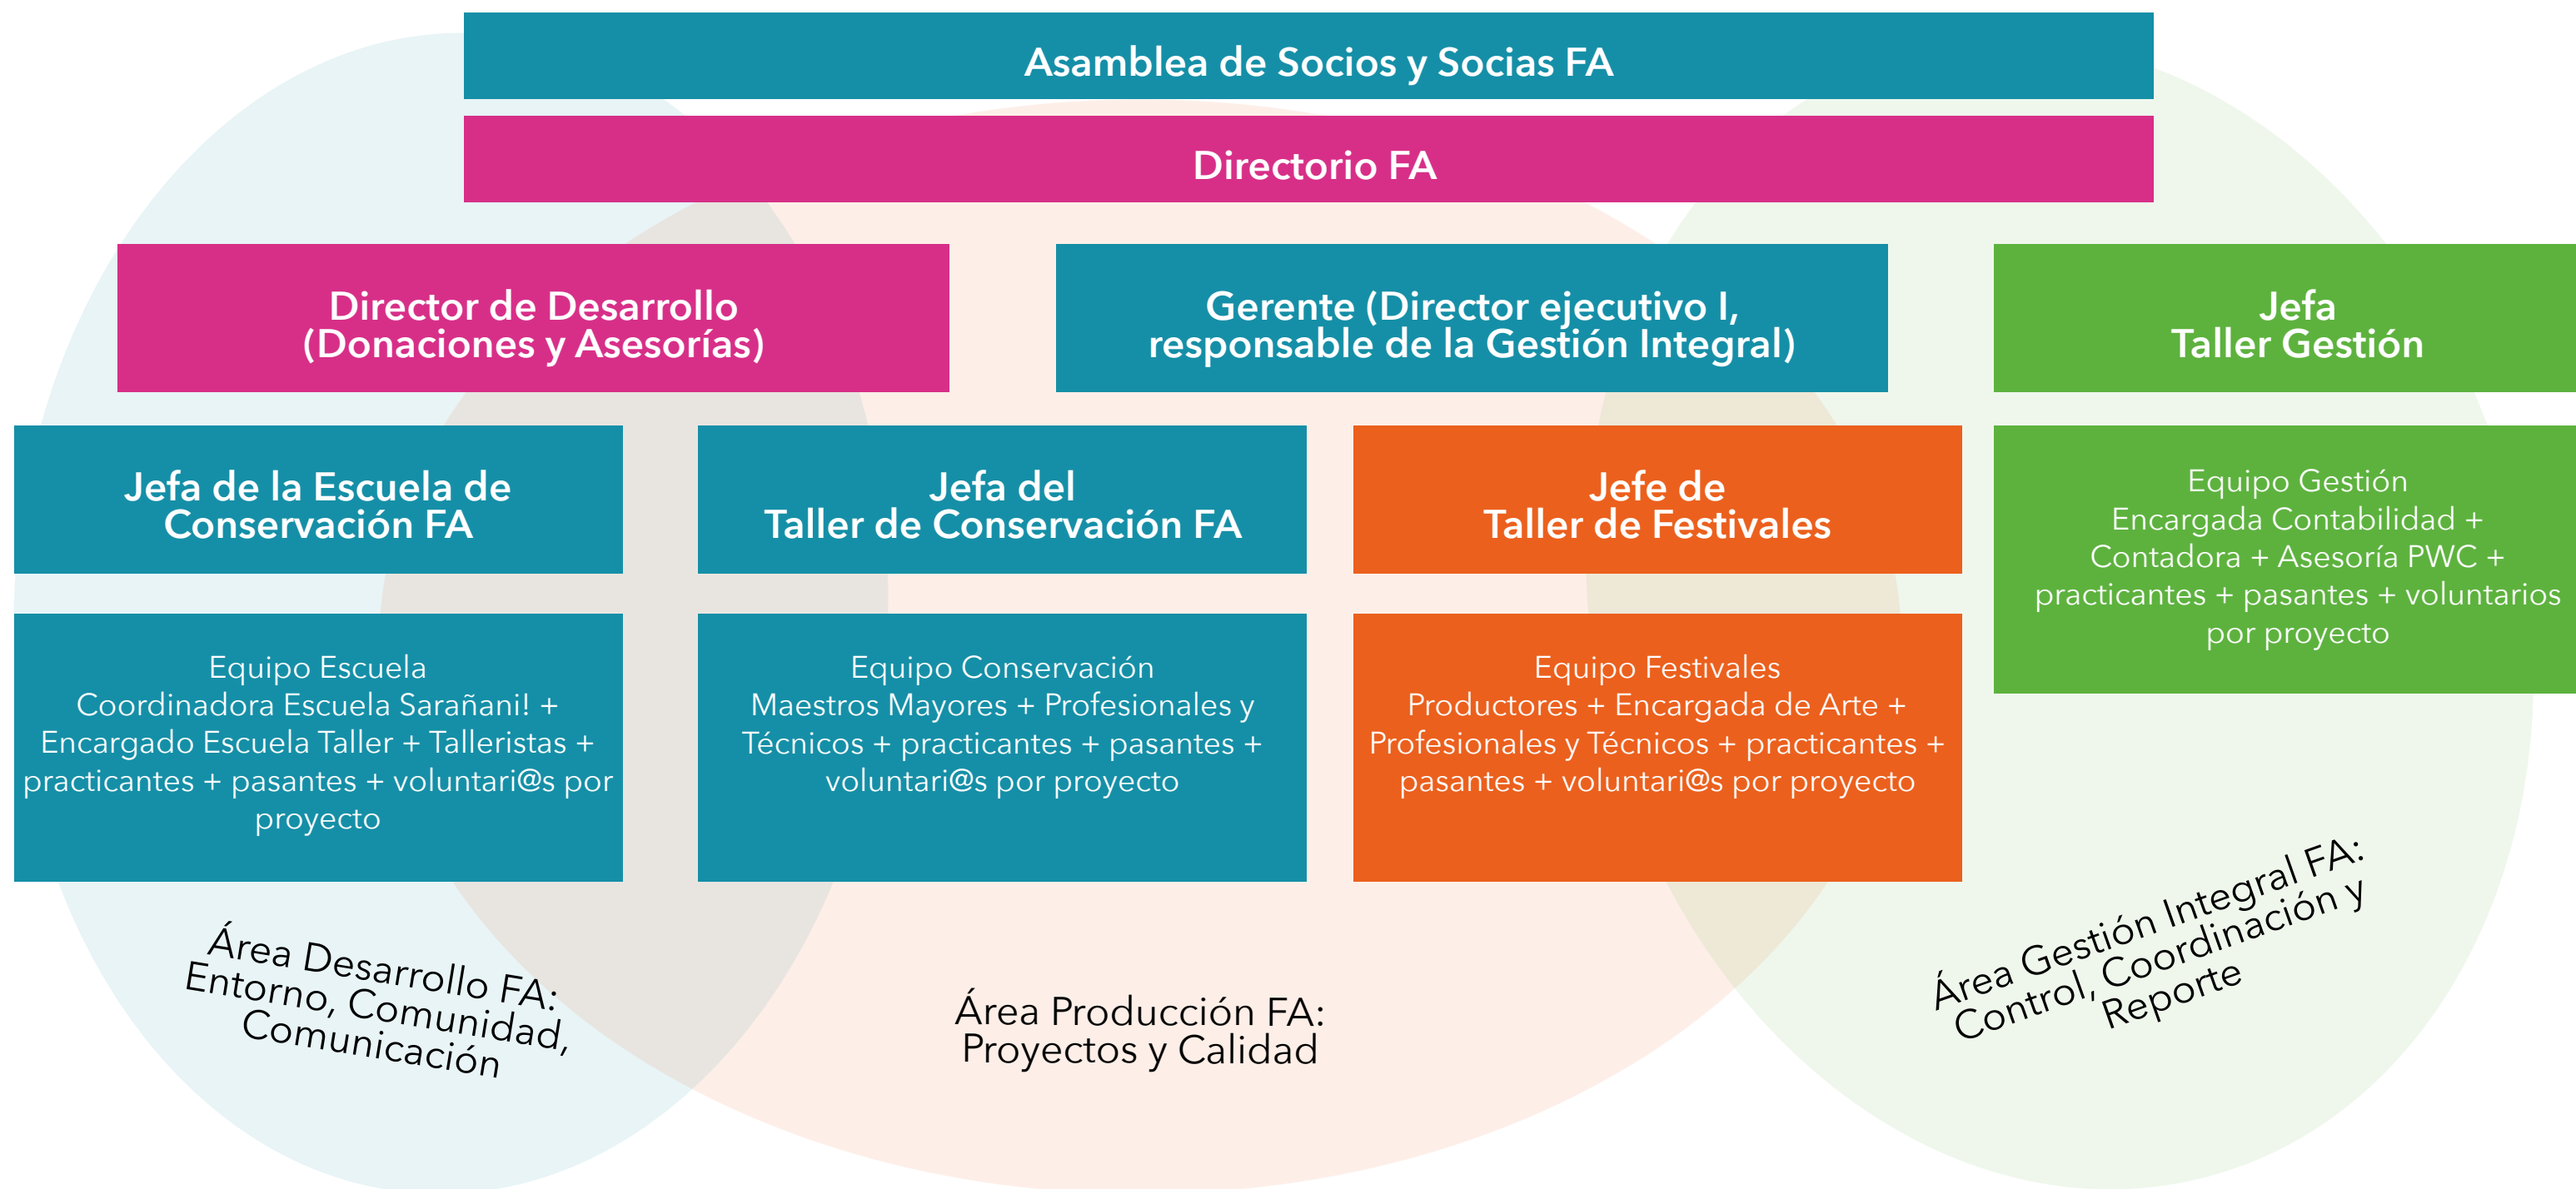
Asamblea de Socios y Socias FA

Directorio FA

Director de Desarrollo (Donaciones y Asesorías)

Gerente (Director ejecutivo I, responsable de la Gestión Integral)

Jefa Taller Gestión

Jefa de la Escuela de Conservación FA

Jefa del Taller de Conservación FA

Jefe de Taller de Festivales

Equipo Gestión
Encargada Contabilidad + Contadora + Asesoría PWC + practicantes + pasantes + voluntarios por proyecto

Equipo Escuela
Coordinadora Escuela Sarañani! + Encargado Escuela Taller + Talleristas + practicantes + pasantes + voluntari@s por proyecto

Equipo Conservación
Maestros Mayores + Profesionales y Técnicos + practicantes + pasantes + voluntari@s por proyecto

Equipo Festivales
Productores + Encargada de Arte + Profesionales y Técnicos + practicantes + pasantes + voluntari@s por proyecto

Área Desarrollo FA: Entorno, Comunidad, Comunicación

Área Producción FA: Proyectos y Calidad

Área Gestión Integral FA: Control, Coordinación y Reporte